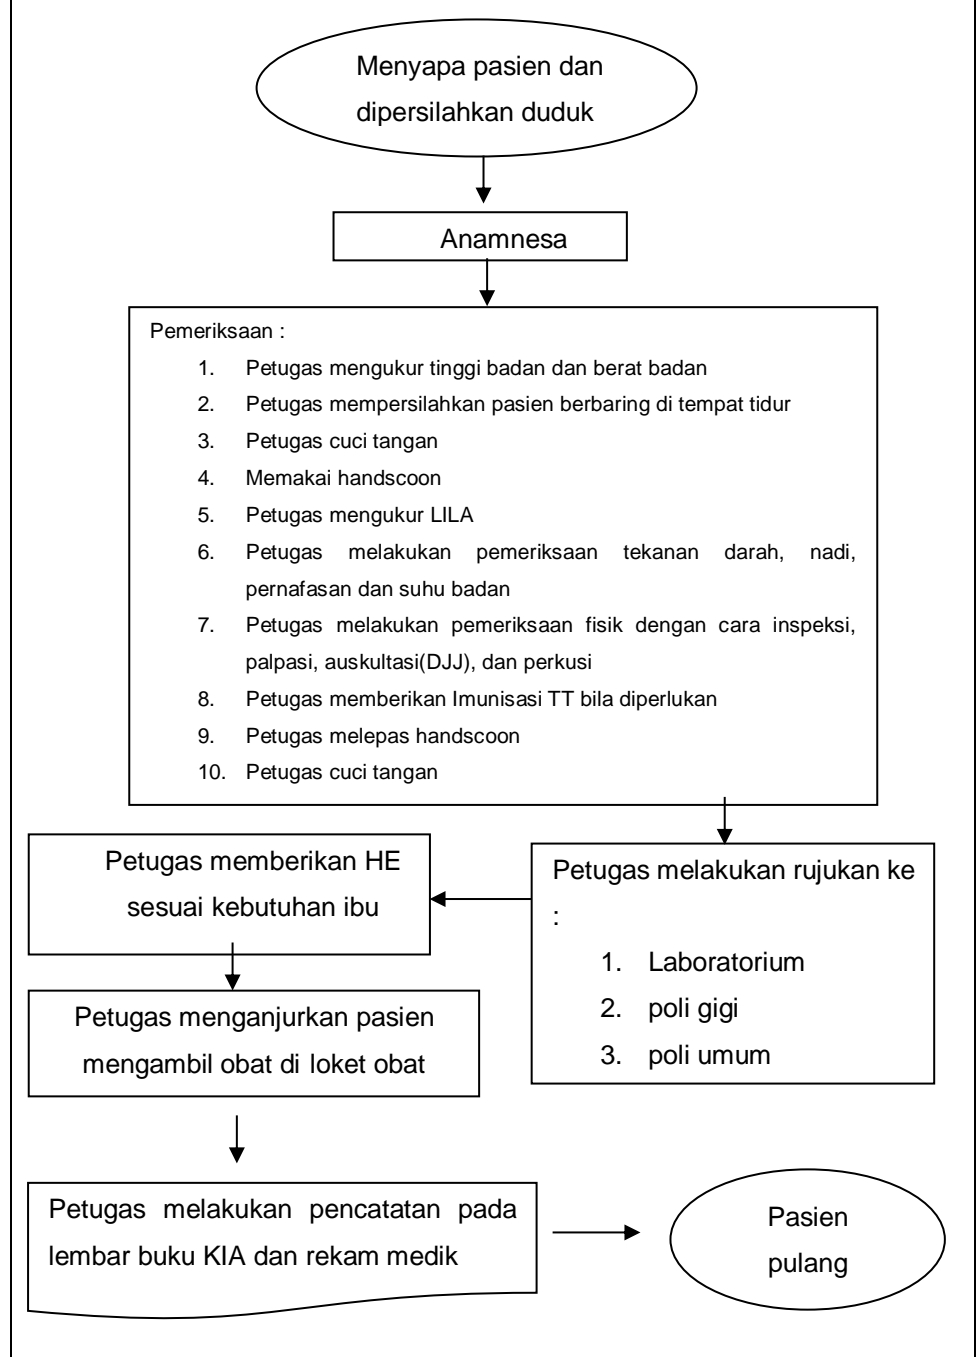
Menyapa pasien dan dipersilahkan duduk

Anamnesa

Pemeriksaan :

1. Petugas mengukur tinggi badan dan berat badan
2. Petugas mempersilahkan pasien berbaring di tempat tidur
3. Petugas cuci tangan
4. Memakai handscoon
5. Petugas mengukur LILA
6. Petugas melakukan pemeriksaan tekanan darah, nadi, pernafasan dan suhu badan
7. Petugas melakukan pemeriksaan fisik dengan cara inspeksi, palpasi, auskultasi(DJJ), dan perkusi
8. Petugas memberikan Imunisasi TT bila diperlukan
9. Petugas melepas handscoon
10. Petugas cuci tangan

Petugas melakukan rujukan ke :

1. Laboratorium
2. poli gigi
3. poli umum

Petugas memberikan HE sesuai kebutuhan ibu

Petugas menganjurkan pasien mengambil obat di loket obat

Petugas melakukan pencatatan pada lembar buku KIA dan rekam medik

Pasien pulang